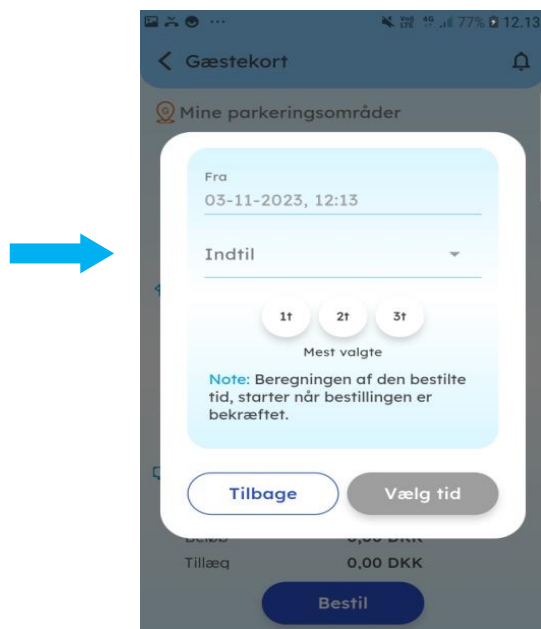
77% 12.13

Gæstekort

Mine parkeringsområder

Fra
03-11-2023, 12:13

Indtil

1t 2t 3t
Mest valgte

Note: Beregningen af den bestilte tid, starter når bestillingen er bekræftet.

Tilbage Vælg tid

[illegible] 0,00 DKK
Tillæg 0,00 DKK

Bestil